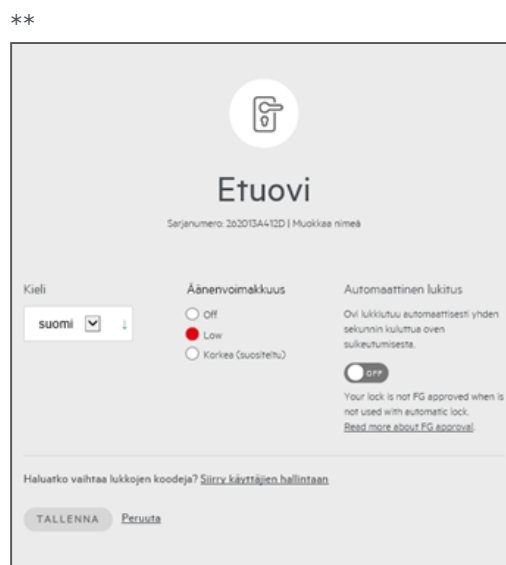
**

Etuovi

Sarjanumero: 262013A412D | Muokkaa nimeä

Kieli

suomi

Äänenvoimakkuus

Off

Low

Korkea (suositeltu)

Automaattinen lukitus

Ovi lukkiutuu automaattisesti yhden sekunnin kuluttua oven sulkeutumisesta.

OFF

Your lock is not FG approved when is not used with automatic lock.
Read more about FG approval.

Haluatko vaihtaa lukkojen koodeja? Siirry käyttäjien hallintaan

TALLENNA Peruuta